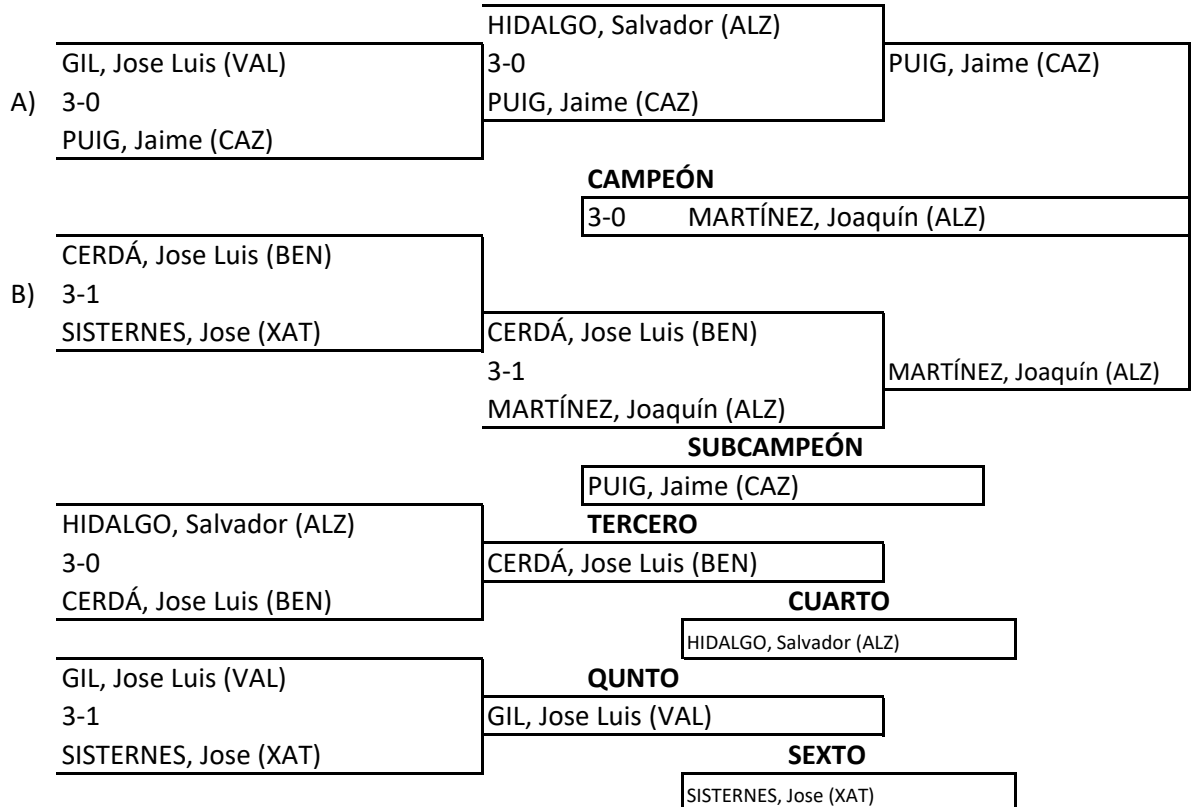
HIDALGO, Salvador (ALZ)
GIL, Jose Luis (VAL)
3-0
PUIG, Jaime (CAZ)
A) 3-0
PUIG, Jaime (CAZ)
PUIG, Jaime (CAZ)

CAMPEÓN
3-0 MARTÍNEZ, Joaquín (ALZ)

CERDÁ, Jose Luis (BEN)
B) 3-1
SISTERNES, Jose (XAT)
CERDÁ, Jose Luis (BEN)
3-1
MARTÍNEZ, Joaquín (ALZ)
MARTÍNEZ, Joaquín (ALZ)

SUBCAMPEÓN
PUIG, Jaime (CAZ)

HIDALGO, Salvador (ALZ)
3-0
CERDÁ, Jose Luis (BEN)
TERCERO
CERDÁ, Jose Luis (BEN)

CUARTO
HIDALGO, Salvador (ALZ)

GIL, Jose Luis (VAL)
3-1
SISTERNES, Jose (XAT)
QUNTO
GIL, Jose Luis (VAL)

SEXTO
SISTERNES, Jose (XAT)